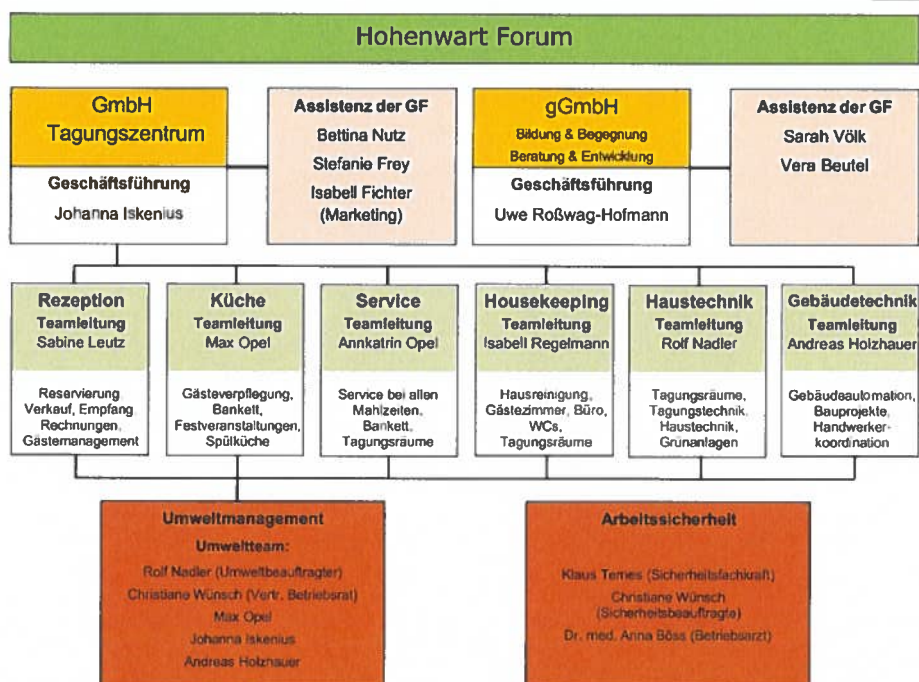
Hohenwart Forum

GmbH
Tagungszentrum

Geschäftsführung
Johanna Iskenius

Assistenz der GF
Bettina Nutz
Stefanie Frey
Isabell Fichter (Marketing)

gGmbH
Bildung & Begegnung
Beratung & Entwicklung

Geschäftsführung
Uwe Roßwag-Hofmann

Assistenz der GF
Sarah Völk
Vera Beutel

Rezeption
Teamleitung
Sabine Leutz

Reservierung
Verkauf, Empfang
Rechnungen,
Gästemanagement

Küche
Teamleitung
Max Opel

Gästeverpflegung,
Bankett,
Festveranstaltungen,
Spülküche

Service
Teamleitung
Annkatrin Opel

Service bei allen Mahlzeiten,
Bankett,
Tagungsräume

Housekeeping
Teamleitung
Isabell Regelmann

Hausreinigung,
Gästezimmer, Büro,
WCs,
Tagungsräume

Haustechnik
Teamleitung
Rolf Nadler

Tagungsräume,
Tagungstechnik,
Haustechnik,
Grünanlagen

Gebäudetechnik
Teamleitung
Andreas Holzhauer

Gebäudeautomation,
Bauprojekte,
Handwerkerkoordination

Umweltmanagement
Umweltteam:
Rolf Nadler (Umweltbeauftragter)
Christiane Wünsch (Vertr. Betriebsrat)
Max Opel
Johanna Iskenius
Andreas Holzhauer

Arbeitssicherheit
Klaus Temes (Sicherheitsfachkraft)
Christiane Wünsch
(Sicherheitsbeauftragte)
Dr. med. Anna Böss (Betriebsarzt)